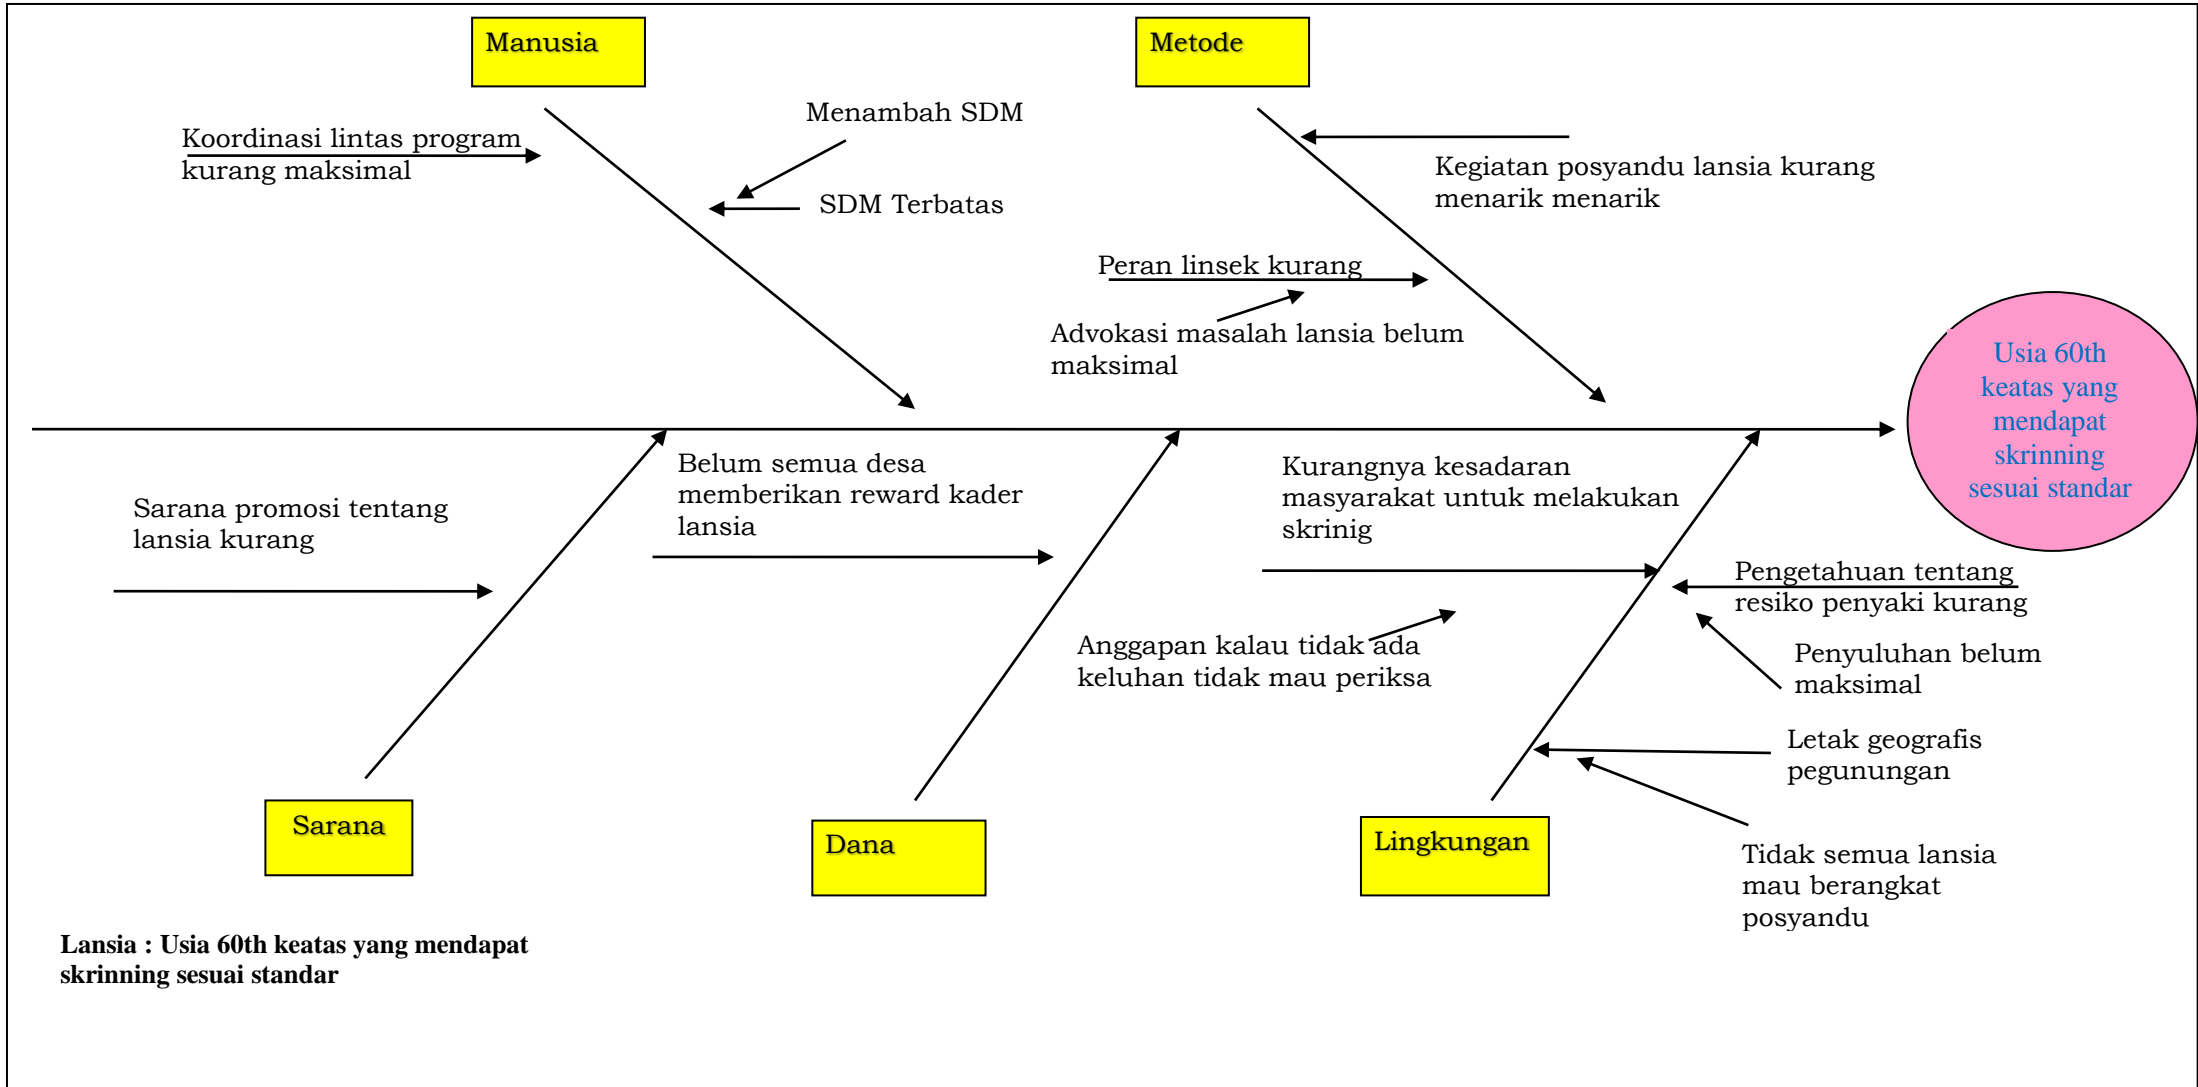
Manusia

Metode

Koordinasi lintas program kurang maksimal

Menambah SDM

SDM Terbatas

Kegiatan posyandu lansia kurang menarik menarik

Peran linsek kurang

Advokasi masalah lansia belum maksimal

Usia 60th keatas yang mendapat skrinning sesuai standar

Belum semua desa memberikan reward kader lansia

Kurangnya kesadaran masyarakat untuk melakukan skrinig

Sarana promosi tentang lansia kurang

Pengetahuan tentang resiko penyaki kurang

Anggapan kalau tidak ada keluhan tidak mau periksa

Penyuluhan belum maksimal

Letak geografis pegunungan

Sarana

Dana

Lingkungan

Tidak semua lansia mau berangkat posyandu

Lansia : Usia 60th keatas yang mendapat skrinning sesuai standar